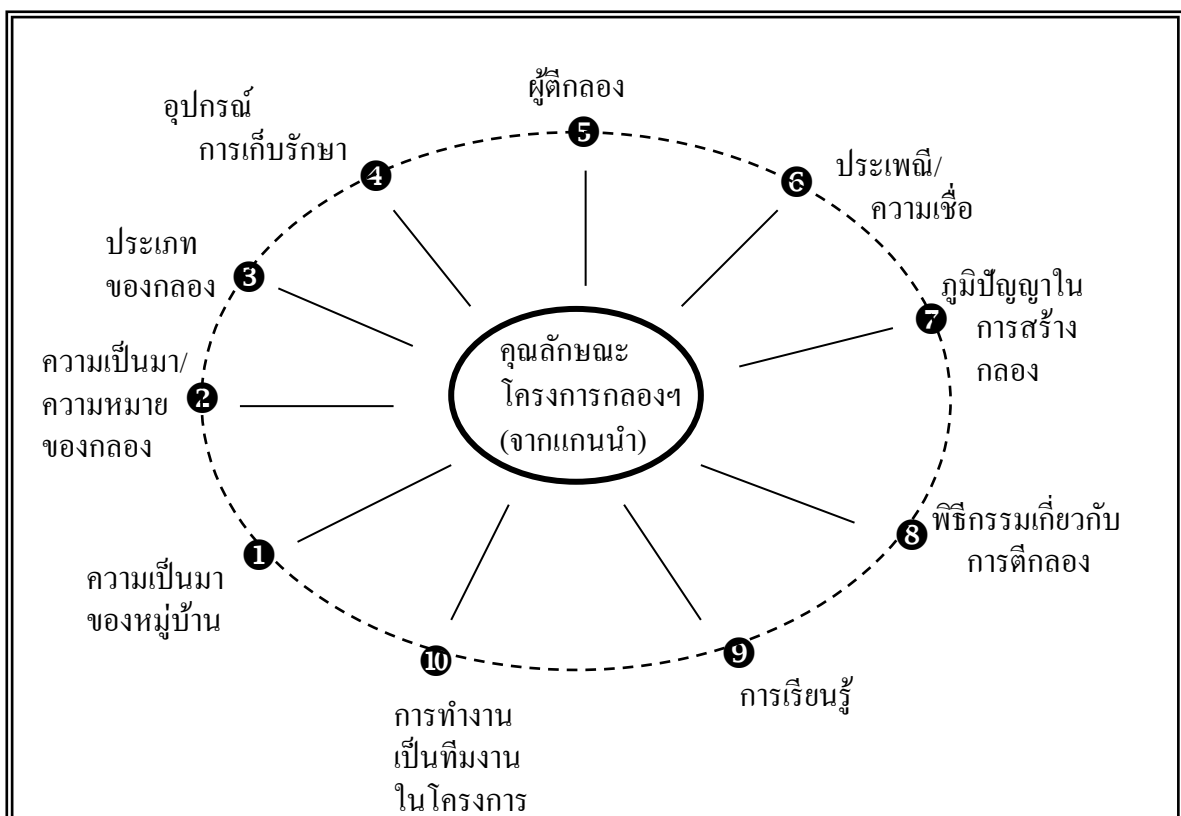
คุณลักษณะ
โครงการกลองฯ
(จากแกนนำ)

❶ ความเป็นมา
ของหมู่บ้าน

❷ ความเป็นมา/
ความหมาย
ของกลอง

❸ ประเภท
ของกลอง

❹ อุปกรณ์
การเก็บรักษา

❺ ผู้ตีกลอง

❻ ประเพณี/
ความเชื่อ

❼ ภูมิปัญญาใน
การสร้าง
กลอง

❽ พิธีกรรมเกี่ยวกับ
การตีกลอง

❾ การเรียนรู้

❿ การทำงาน
เป็นทีมงาน
ในโครงการ